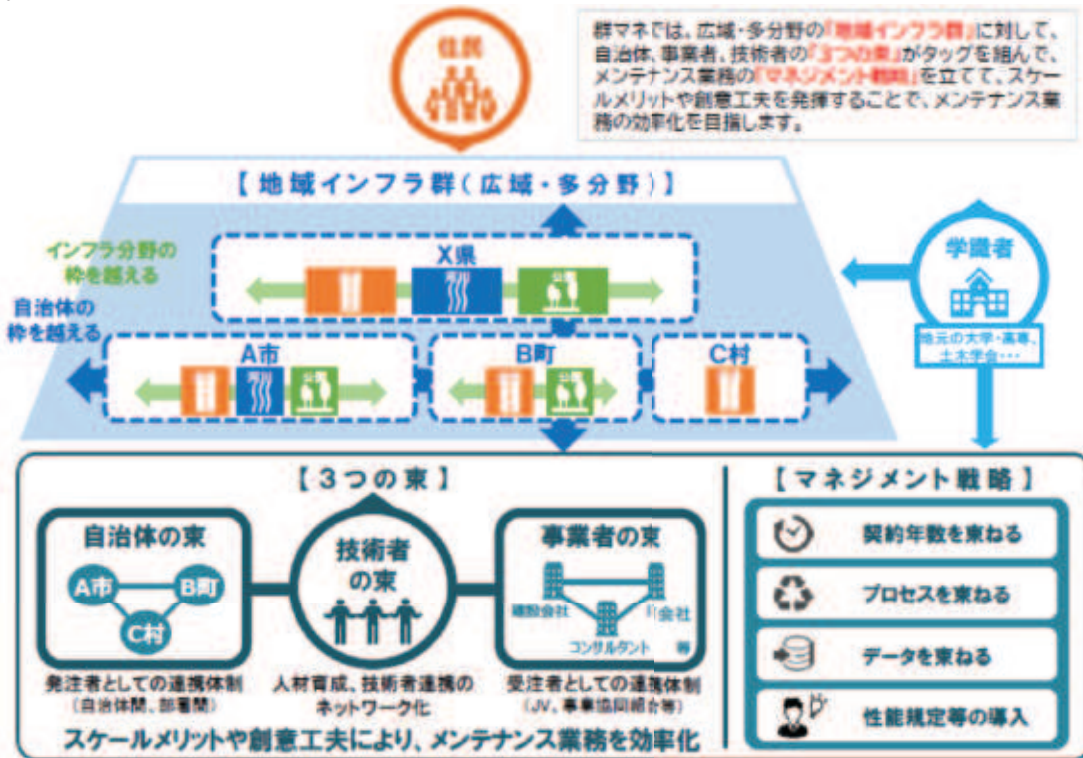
住民

群マネでは、広域・多分野の『地域インフラ群』に対して、自治体、事業者、技術者の『3つの束』がタッグを組んで、メンテナンス業務の『マネジメント戦略』を立てて、スケールメリットや創意工夫を発揮することで、メンテナンス業務の効率化を目指します。

【地域インフラ群（広域・多分野）】

インフラ分野の枠を越える

自治体の枠を越える

X県

河川

公園

A市

河川

公園

B町

公園

C村

学識者

地元の大学・高専、土木学会・・・

【3つの束】

自治体の束

A市

B町

C村

発注者としての連携体制
（自治体間、部署間）

技術者の束

人材育成、技術者連携のネットワーク化

事業者の束

建設会社

IT会社

コンサルタント

等

受注者としての連携体制
（JV、事業協同組合等）

【マネジメント戦略】

契約年数を束ねる

プロセスを束ねる

データを束ねる

性能規定等の導入

スケールメリットや創意工夫により、メンテナンス業務を効率化